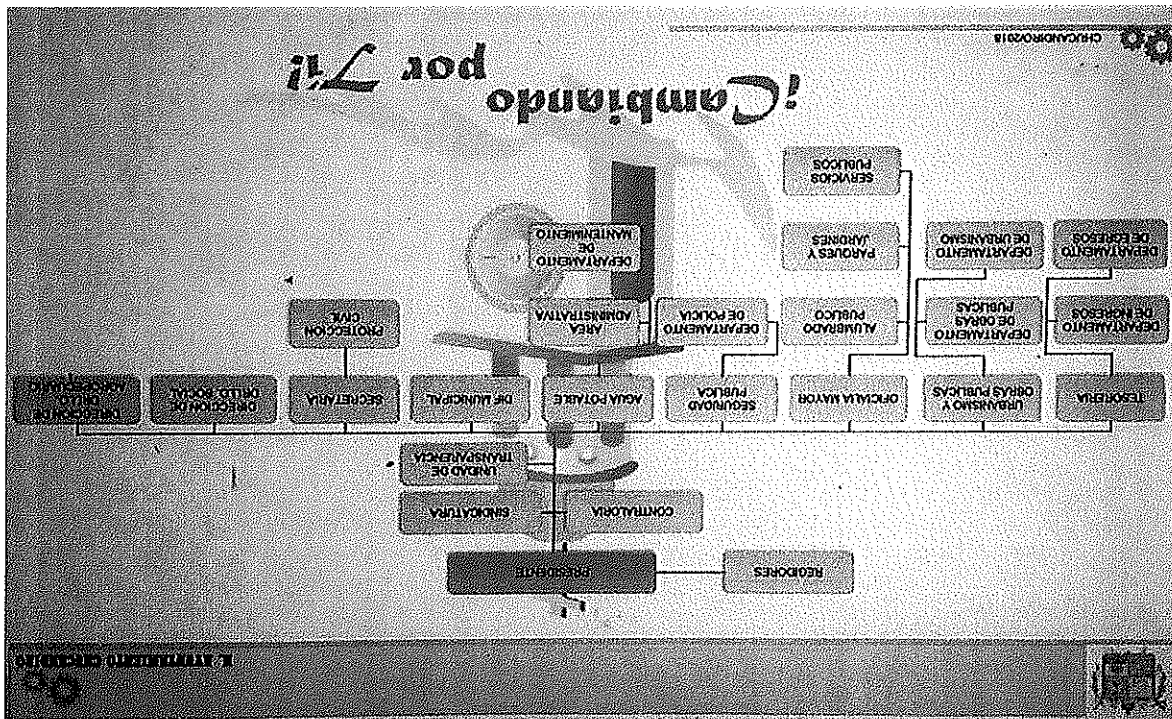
CHUCANDIRO2018

¡Cambiando por Ti!

PRESIDENTE

REGIDORES

SINDICATURA

CONTRALORIA

UNIDAD DE TRANSPARENCIA

TESORERIA

URBANISMO Y OBRAS PUBLICAS

OFICIALIA MAYOR

SEGURIDAD PUBLICA

AGUA POTABLE

DIF MUNICIPAL

SECRETARIA

DIRECCION DE DESARROLLO SOCIAL

DIRECCION DE DESARROLLO AGROPECUARIO

DEPARTAMENTO DE INGRESOS

DEPARTAMENTO DE EGRESOS

DEPARTAMENTO DE OBRAS PUBLICAS

DEPARTAMENTO DE URBANISMO

ALUMBRADO PUBLICO

PARQUES Y JARDINES

SERVICIOS PUBLICOS

DEPARTAMENTO DE POLICIA

AREA ADMINISTRATIVA

DEPARTAMENTO DE MANTENIMIENTO

PROTECCION CIVIL

H. AYUNTAMIENTO CHUCANDIRO